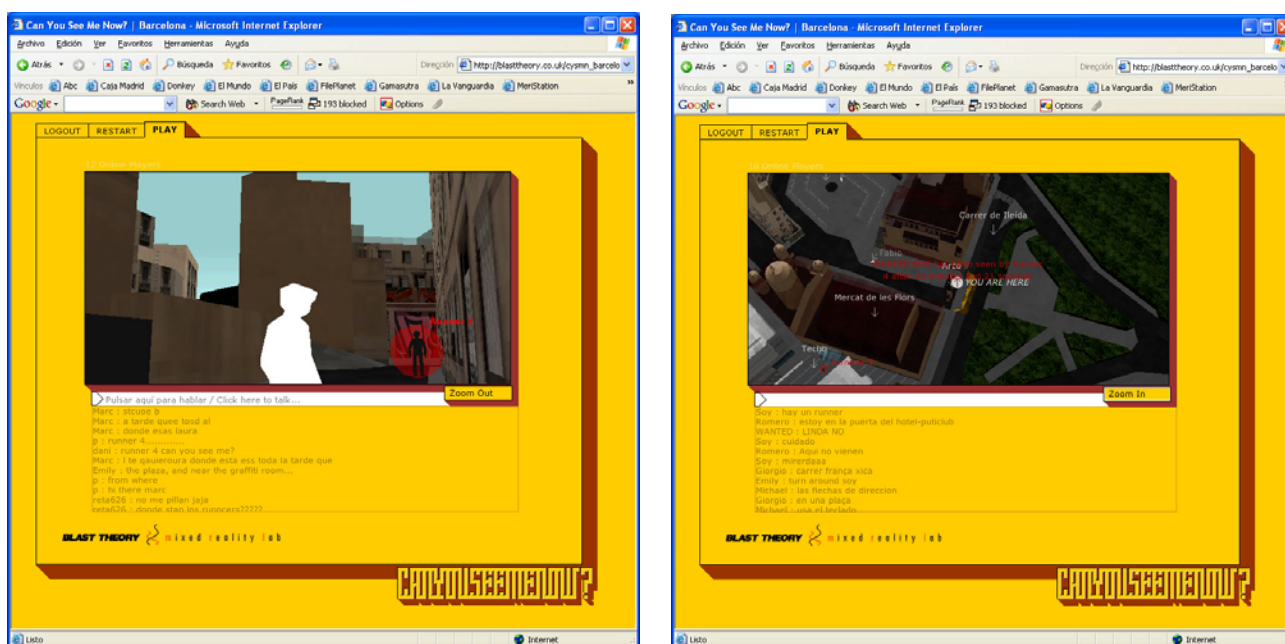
Can You See Me Now? | Barcelona - Microsoft Internet Explorer

Archivo Edición Ver Favoritos Herramientas Ayuda

Atrás Búsqueda Favoritos Dirección http://blasttheory.co.uk/cysmn_barcelo

Vínculos Abc Caja Madrid Donkey El Mundo El País FilePlanet Gamasutra La Vanguardia MeriStation

Google Search Web PageRank 193 blocked Options

LOGOUT RESTART PLAY

12 Online Players

Runner 3

Zoom Out

Pulsar aquí para hablar / Click here to talk...

Marc : stcuoe b
Marc : a tarde quee tosd al
Marc : donde esas laura
p : runner 4..............
dani : runner 4 can you see me?
Marc : l te gauieroura donde esta ess toda la tarde que
Emily : the plaza, and near the graffiti room....
p : from where
p : hi there marc
reta626 : no me pillan jaja
reta626 : donde stan los runnners?????

BLAST THEORY mixed reality lab

CANYOUSEEMENOW?

Listo Internet

Can You See Me Now? | Barcelona - Microsoft Internet Explorer

Archivo Edición Ver Favoritos Herramientas Ayuda

Atrás Búsqueda Favoritos Dirección http://blasttheory.co.uk/cysmn_barcelo

Vínculos Abc Caja Madrid Donkey El Mundo El País FilePlanet Gamasutra La Vanguardia MeriStation

Google Search Web PageRank 193 blocked Options

LOGOUT RESTART PLAY

10 Online Players

Carrer de Lleida

Fabio

Arte

YOU ARE HERE

Mercat de les Flors

Techo

Zoom In

Soy : hay un runner
Romero : estoy en la puerta del hotel-puticlub
WANTED : LINDA NO
Soy : cuidado
Romero : Aqui no vienen
Soy : mierdaaa
Giorgio : carrer frança xica
Emily : turn around soy
Michael : las flechas de direccion
Giorgio : en una plaça
Michael : usa el teclado

BLAST THEORY mixed reality lab

CANYOUSEEMENOW?

Listo Internet